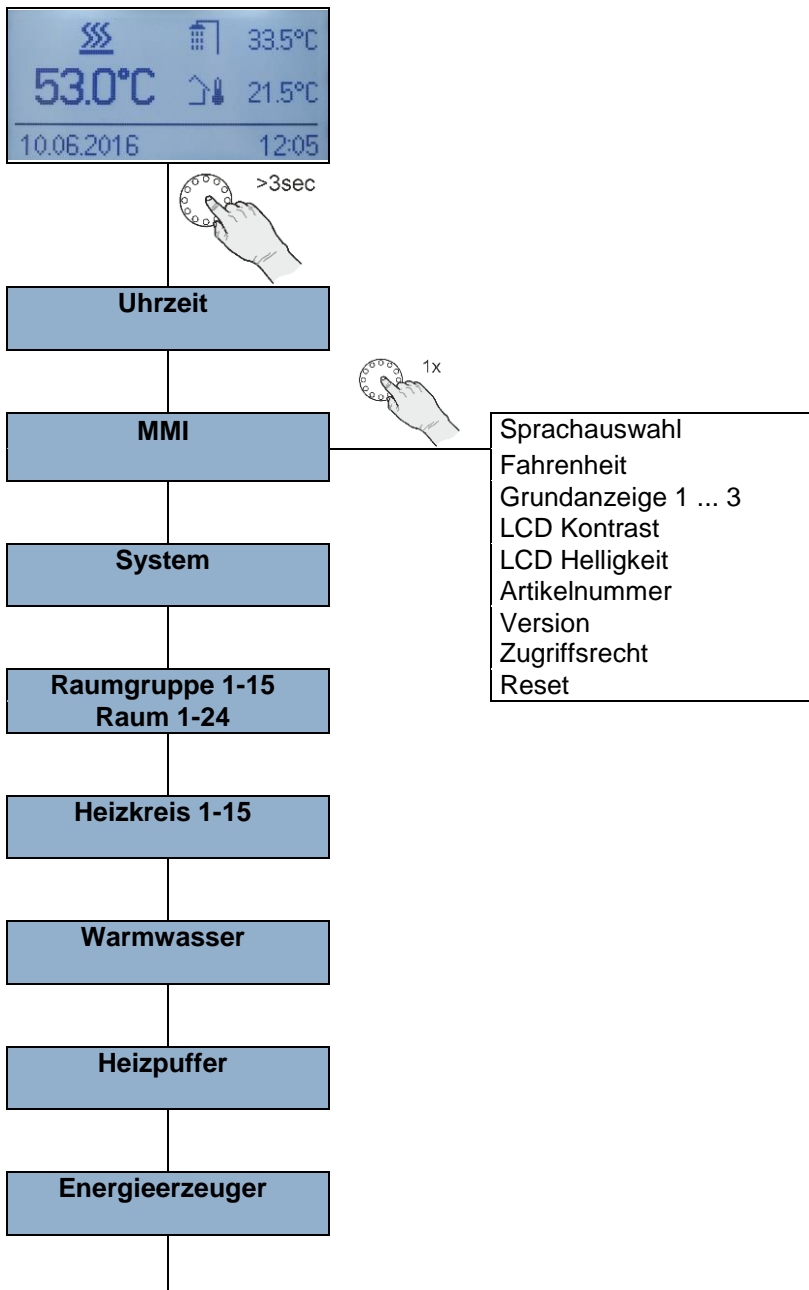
33.5°C
53.0°C
21.5°C
10.06.2016
12:05
>3sec
Uhrzeit
1x
MMI
Sprachauswahl
Fahrenheit
Grundanzeige 1 ... 3
LCD Kontrast
LCD Helligkeit
Artikelnummer
Version
Zugriffsrecht
Reset
System
Raumgruppe 1-15
Raum 1-24
Heizkreis 1-15
Warmwasser
Heizpuffer
Energieerzeuger